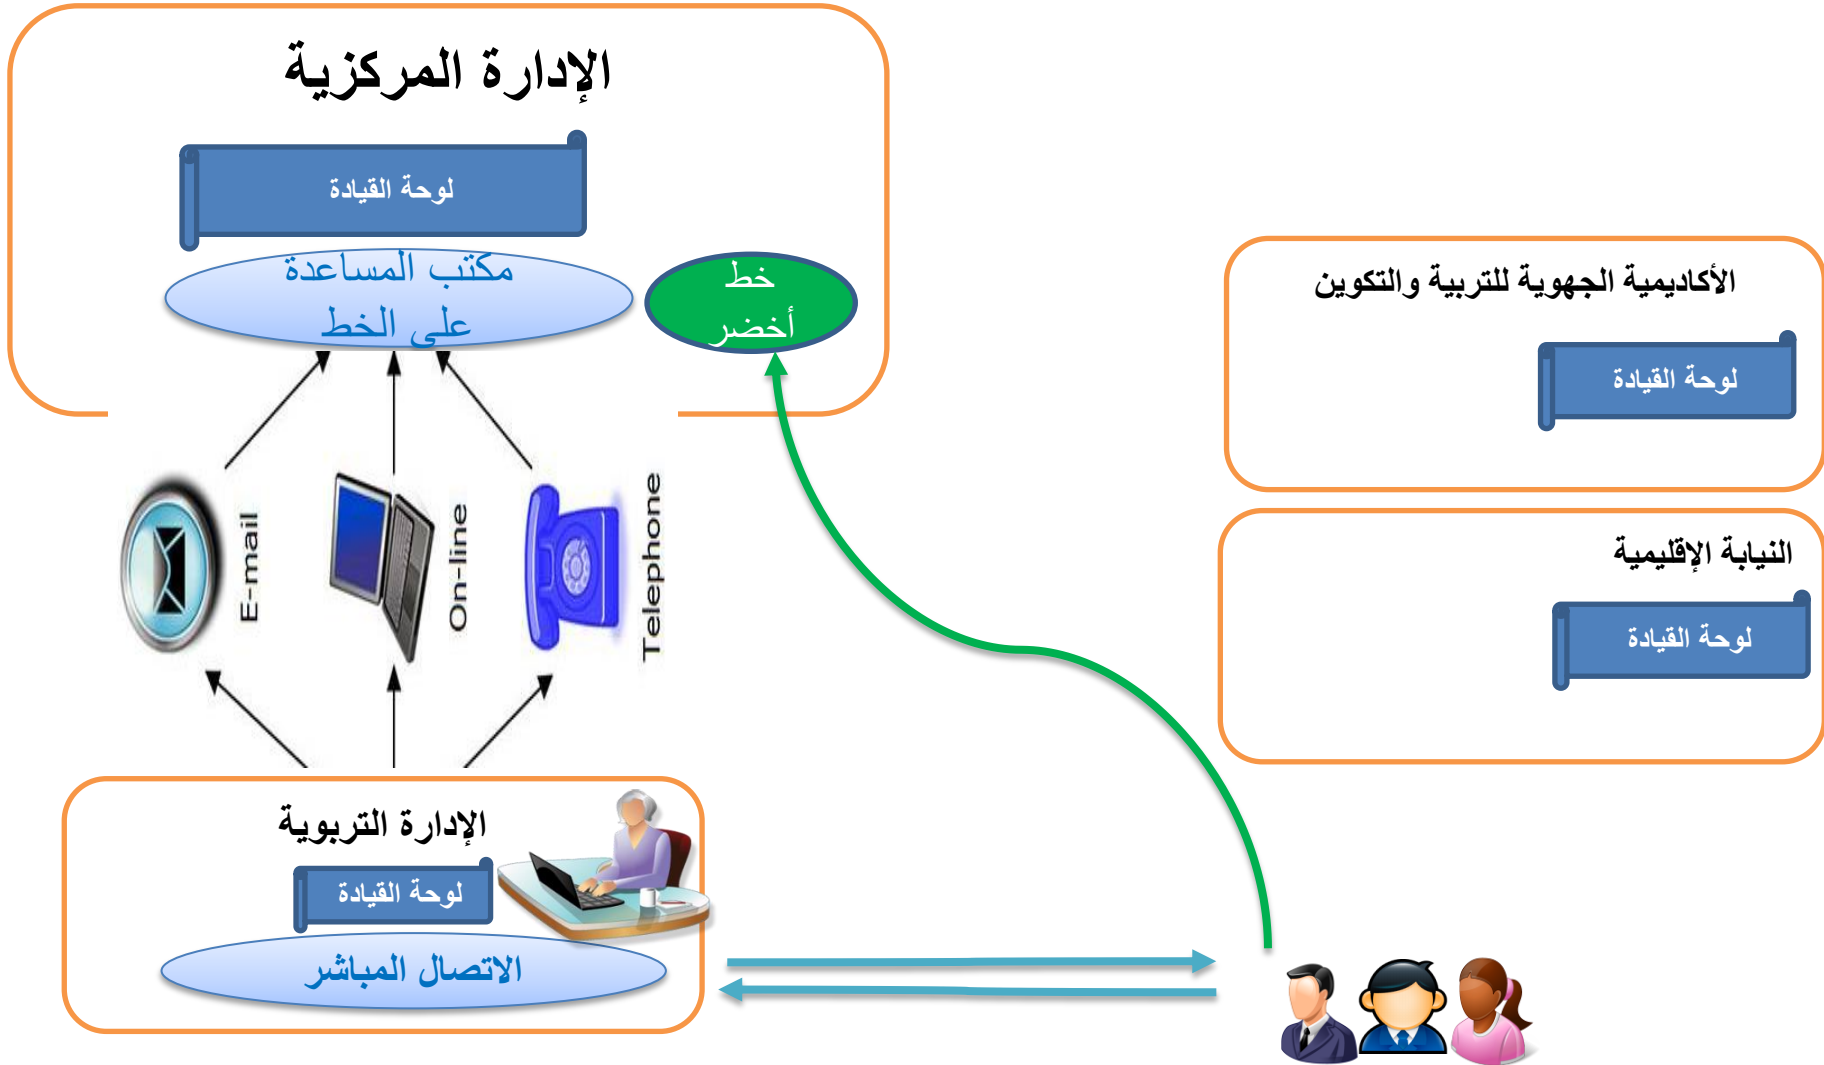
الإدارة المركزية

لوحة القيادة

مكتب المساعدة على الخط

خط أخضر

الأكاديمية الجهوية للتربية والتكوين

لوحة القيادة

E-mail

On-line

Telephone

النيابة الإقليمية

لوحة القيادة

الإدارة التربوية

لوحة القيادة

الاتصال المباشر